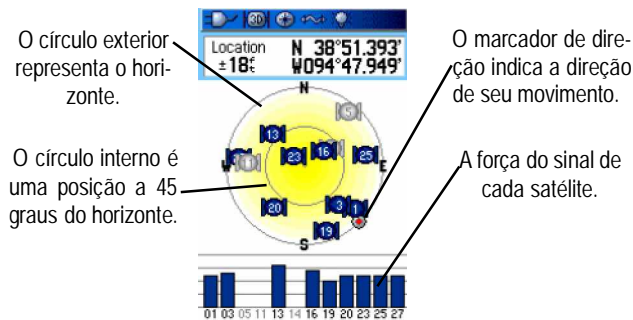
O círculo exterior representa o horizonte.

O círculo interno é uma posição a 45 graus do horizonte.

3D

Location
±18ft

N 38°51.393'
W094°47.949'

N
E
S
W

13
16
23
25
20
3
1
19
5
11

O marcador de direção indica a direção de seu movimento.

A força do sinal de cada satélite.

01 03 05 11 13 14 16 19 20 23 25 27